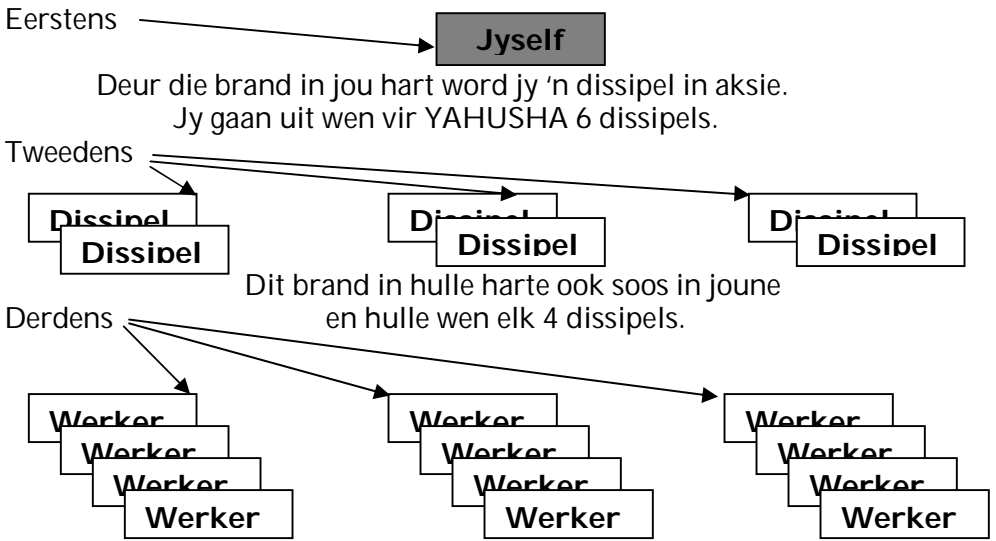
Eerstens

Jyself

Deur die brand in jou hart word jy 'n dissipel in aksie. Jy gaan uit wen vir YAHUSHA 6 dissipels.

Tweedens

Dissipel
Dissipel

Dissipel
Dissipel

Dissipel
Dissipel

Dit brand in hulle harte ook soos in joune en hulle wen elk 4 dissipels.

Derdens

Werker
Werker
Werker
Werker

Werker
Werker
Werker
Werker

Werker
Werker
Werker
Werker